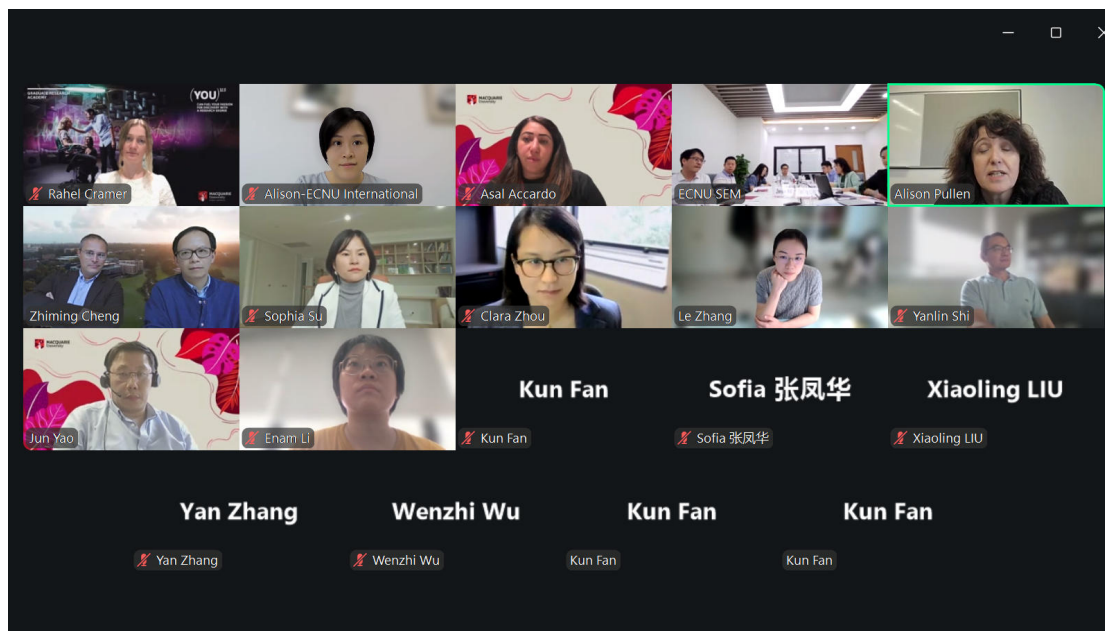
(YOU)

Rahel Cramer

Alison-ECNU International

MACQUARIE University

Asal Accardo

ECNU SEM

Alison Pullen

Zhiming Cheng

Sophia Su

Clara Zhou

Le Zhang

Yanlin Shi

MACQUARIE University

Jun Yao

Enam Li

Kun Fan

Kun Fan

Sofia 张凤华

Sofia 张凤华

Xiaoling LIU

Xiaoling LIU

Yan Zhang

Yan Zhang

Wenzhi Wu

Wenzhi Wu

Kun Fan

Kun Fan

Kun Fan

Kun Fan